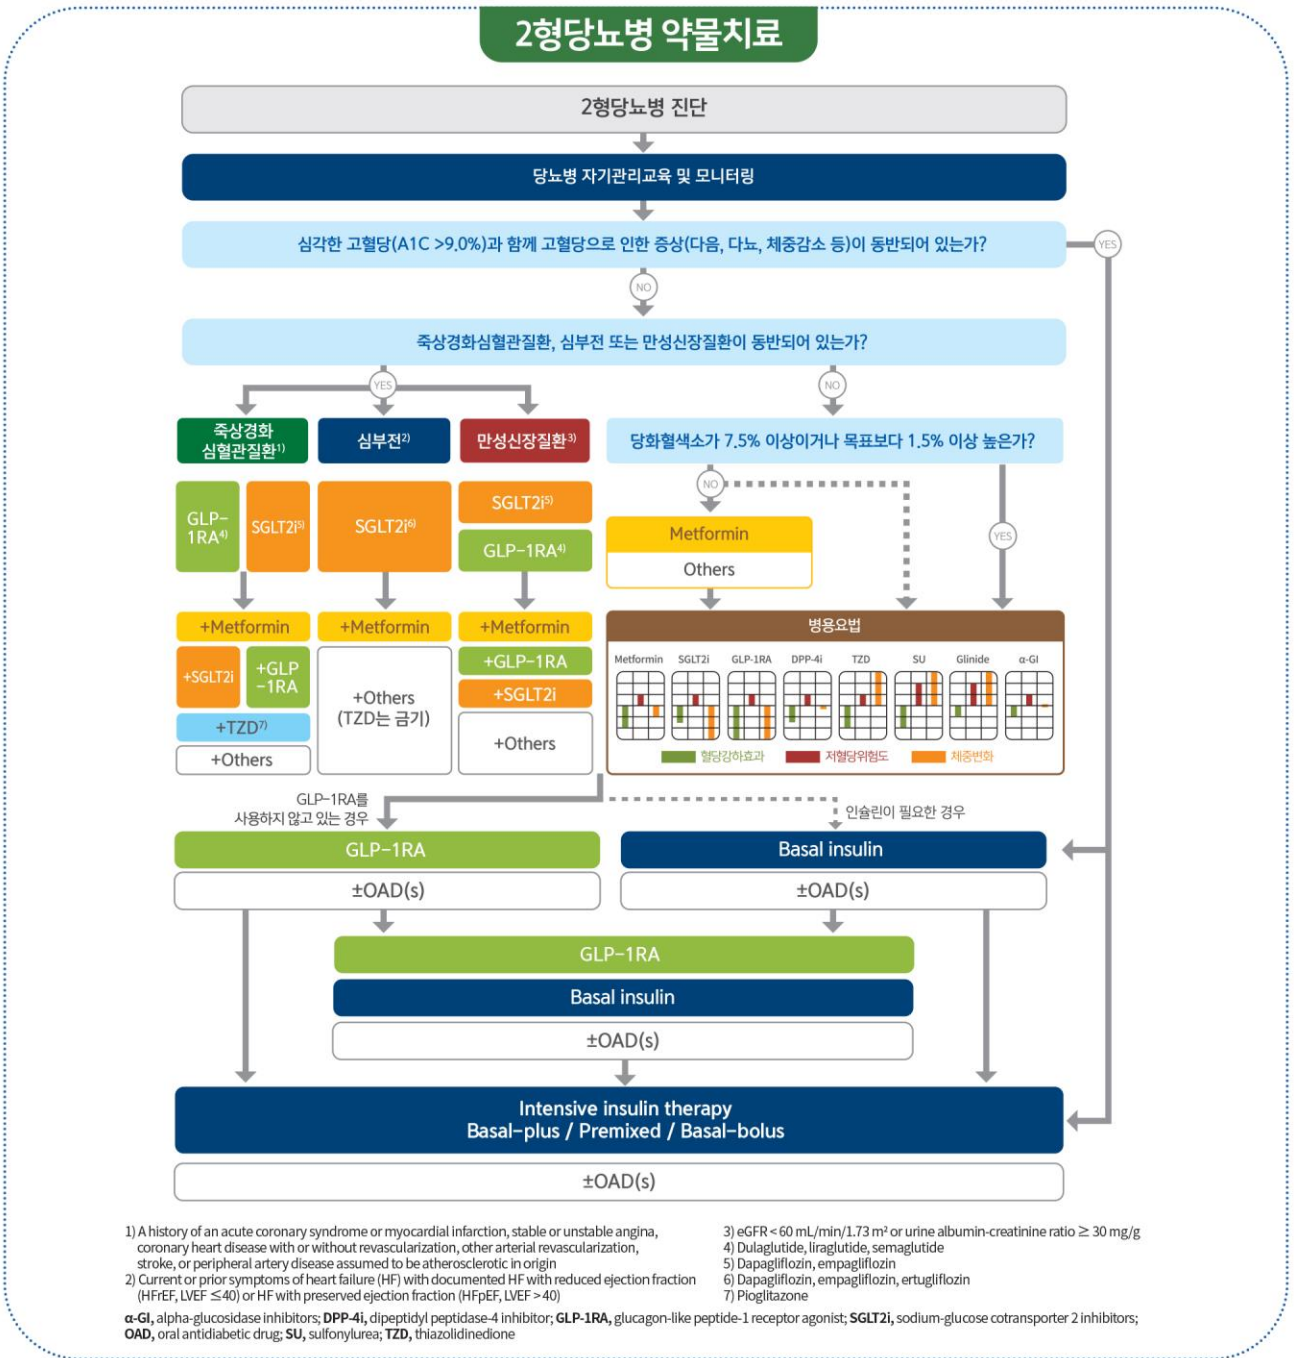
2형당뇨병 약물치료

2형당뇨병 진단

당뇨병 자기관리교육 및 모니터링

심각한 고혈당(A1C >9.0%)과 함께 고혈당으로 인한 증상(다음, 다뇨, 체중감소 등)이 동반되어 있는가?

YES

NO

죽상경화심혈관질환, 심부전 또는 만성신장질환이 동반되어 있는가?

YES

NO

죽상경화 심혈관질환$^{1)}$

심부전$^{2)}$

만성신장질환$^{3)}$

당화혈색소가 7.5% 이상이거나 목표보다 1.5% 이상 높은가?

NO

YES

GLP-1RA$^{4)}$

SGLT2i$^{5)}$

SGLT2i$^{6)}$

SGLT2i$^{5)}$

GLP-1RA$^{4)}$

Metformin

Others

+Metformin

+Metformin

+Metformin

병용요법

+SGLT2i

+GLP-1RA

+GLP-1RA

+SGLT2i

+TZD$^{7)}$

+Others (TZD는 금기)

+Others

+Others

Metformin SGLT2i GLP-1RA DPP-4i TZD SU Glinide α-GI

혈당강하효과 저혈당위험도 체중변화

GLP-1RA를 사용하지 않고 있는 경우

인슐린이 필요한 경우

GLP-1RA

Basal insulin

±OAD(s)

±OAD(s)

GLP-1RA

Basal insulin

±OAD(s)

Intensive insulin therapy
Basal-plus / Premixed / Basal-bolus

±OAD(s)

1) A history of an acute coronary syndrome or myocardial infarction, stable or unstable angina, coronary heart disease with or without revascularization, other arterial revascularization, stroke, or peripheral artery disease assumed to be atherosclerotic in origin
2) Current or prior symptoms of heart failure (HF) with documented HF with reduced ejection fraction (HFrEF, LVEF ≤40) or HF with preserved ejection fraction (HFpEF, LVEF >40)

3) eGFR < 60 mL/min/1.73 m² or urine albumin-creatinine ratio ≥ 30 mg/g
4) Dulaglutide, liraglutide, semaglutide
5) Dapagliflozin, empagliflozin
6) Dapagliflozin, empagliflozin, ertugliflozin
7) Pioglitazone

α-GI, alpha-glucosidase inhibitors; DPP-4i, dipeptidyl peptidase-4 inhibitor; GLP-1RA, glucagon-like peptide-1 receptor agonist; SGLT2i, sodium-glucose cotransporter 2 inhibitors; OAD, oral antidiabetic drug; SU, sulfonylurea; TZD, thiazolidinedione